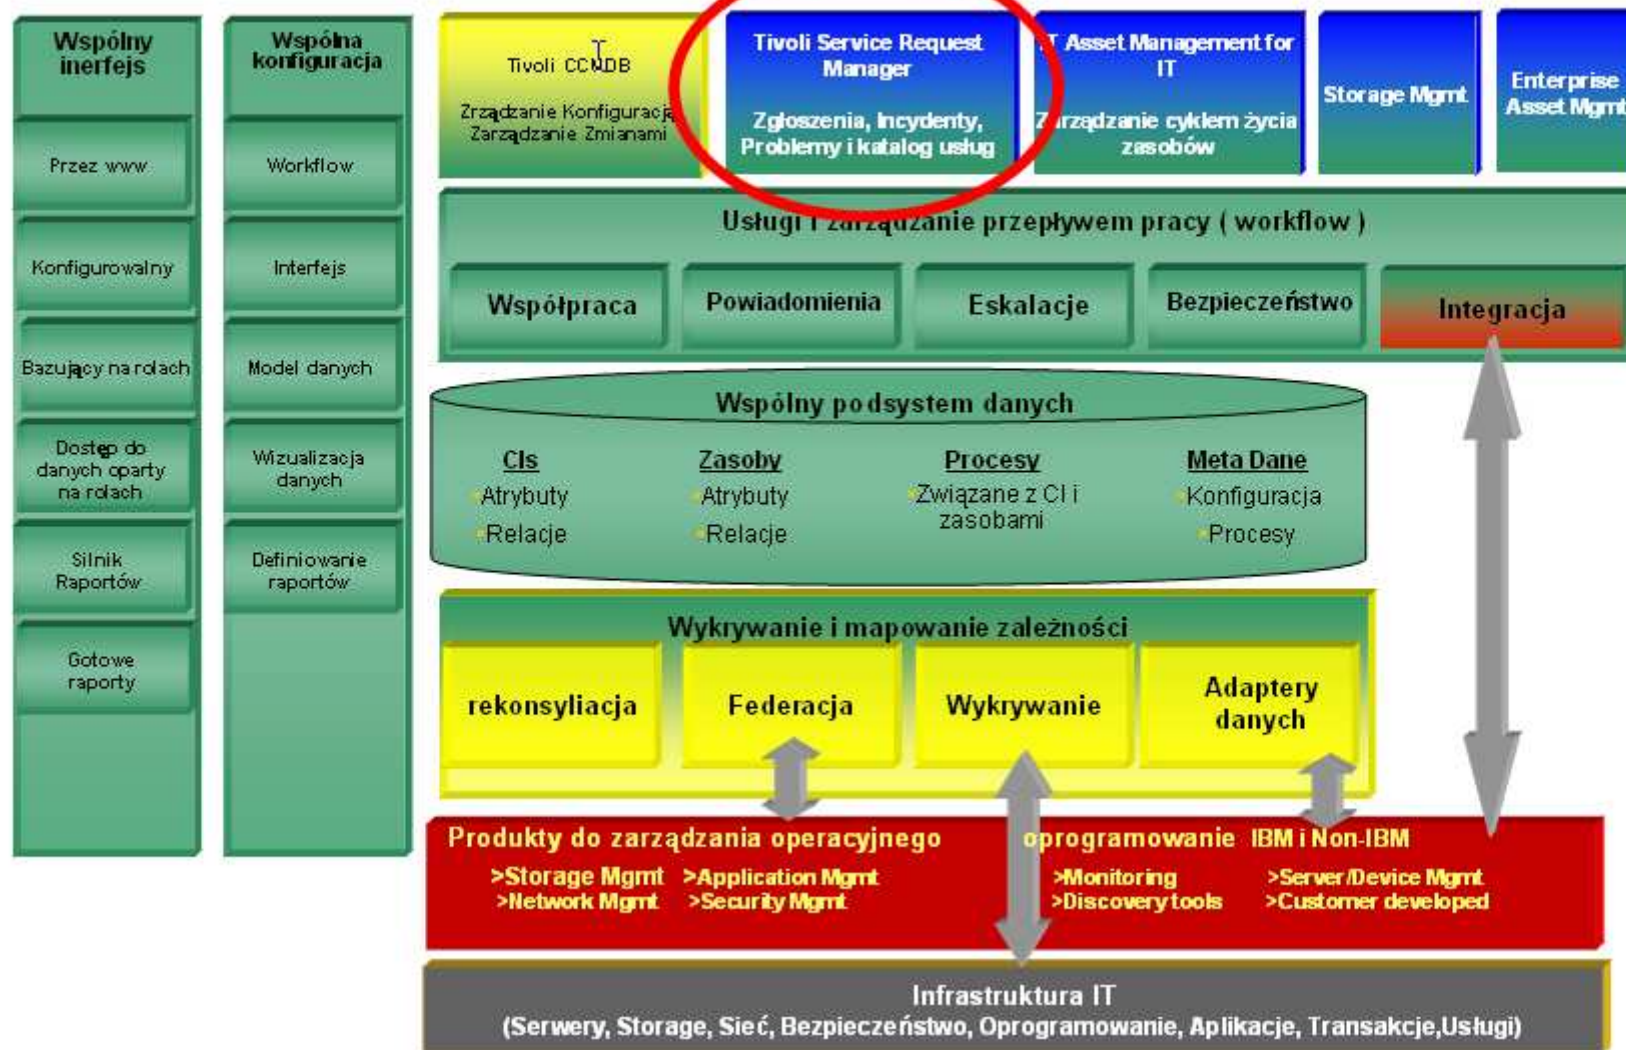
Wspólny inerfejs

Przez www

Konfigurowalny

Bazujący na rolach

Dostęp do danych oparty na rolach

Silnik Raportów

Gotowe raporty

Wspólna konfiguracja

Workflow

Interfejs

Model danych

Wizualizacja danych

Definiowanie raportów

Tivoli CCMDB

Zrządzanie Konfiguracją Zarządzanie Zmianami

Tivoli Service Request Manager

Zgłoszenia, Incydenty, Problemy i katalog usług

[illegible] Asset Management for IT

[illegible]arządzanie cyklem życia zasobów

Storage Mgmt

Enterprise Asset Mgmt

Usługi i zarządzanie przepływem pracy ( workflow )

Współpraca

Powiadomienia

Eskalacje

Bezpieczeństwo

Integracja

Wspólny podsystem danych

CIs
Atrybuty
Relacje

Zasoby
Atrybuty
Relacje

Procesy
Związane z CI i zasobami

Meta Dane
Konfiguracja
Procesy

Wykrywanie i mapowanie zależności

rekonsyliacja

Federacja

Wykrywanie

Adaptery danych

Produkty do zarządzania operacyjnego oprogramowanie IBM i Non-IBM

>Storage Mgmt >Application Mgmt
>Network Mgmt >Security Mgmt

>Monitoring
>Discovery tools

>Server/Device Mgmt
>Customer developed

Infrastruktura IT
(Serwery, Storage, Sieć, Bezpieczeństwo, Oprogramowanie, Aplikacje, Transakcje,Usługi)